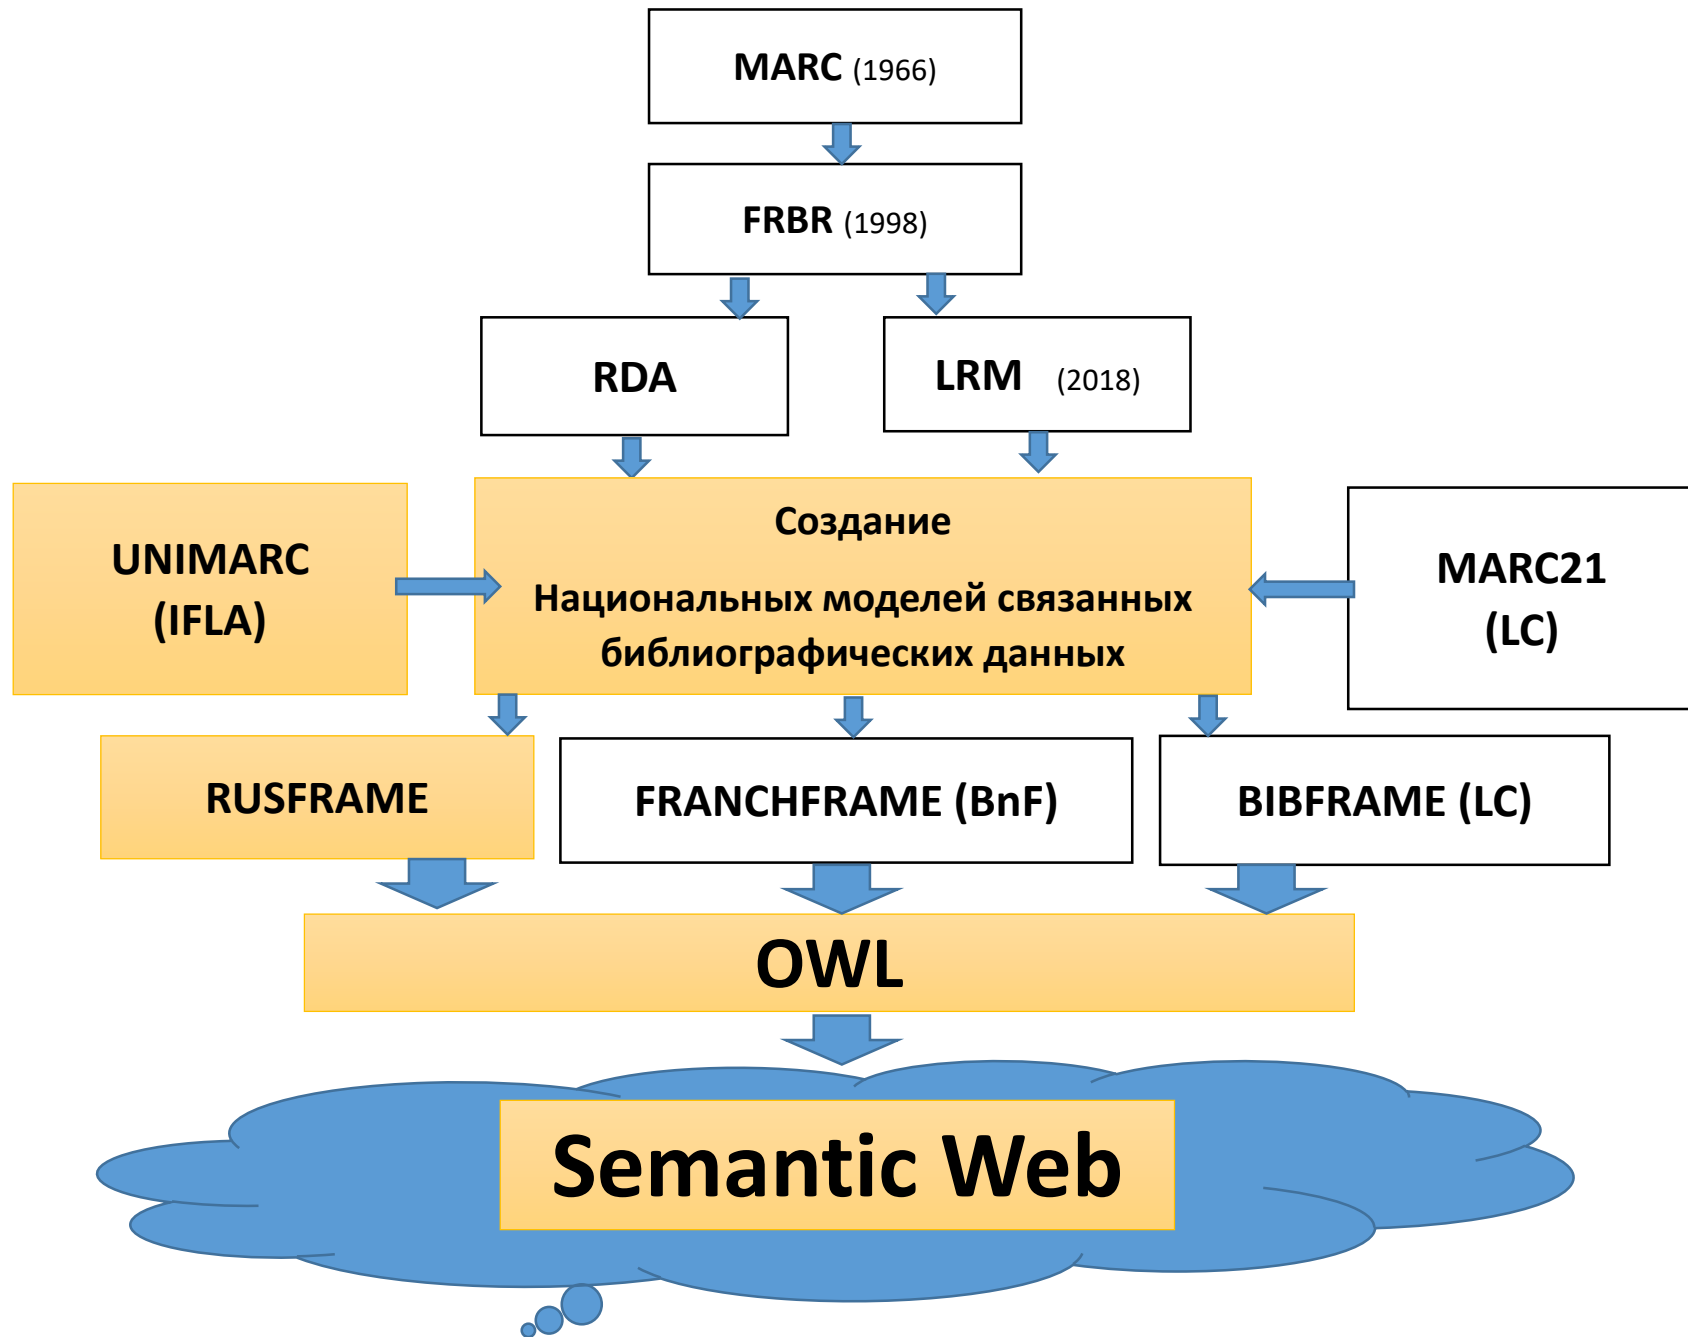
MARC (1966)

FRBR (1998)

RDA

LRM (2018)

UNIMARC (IFLA)

Создание

Национальных моделей связанных библиографических данных

MARC21 (LC)

RUSFRAME

FRANCHFRAME (BnF)

BIBFRAME (LC)

OWL

Semantic Web